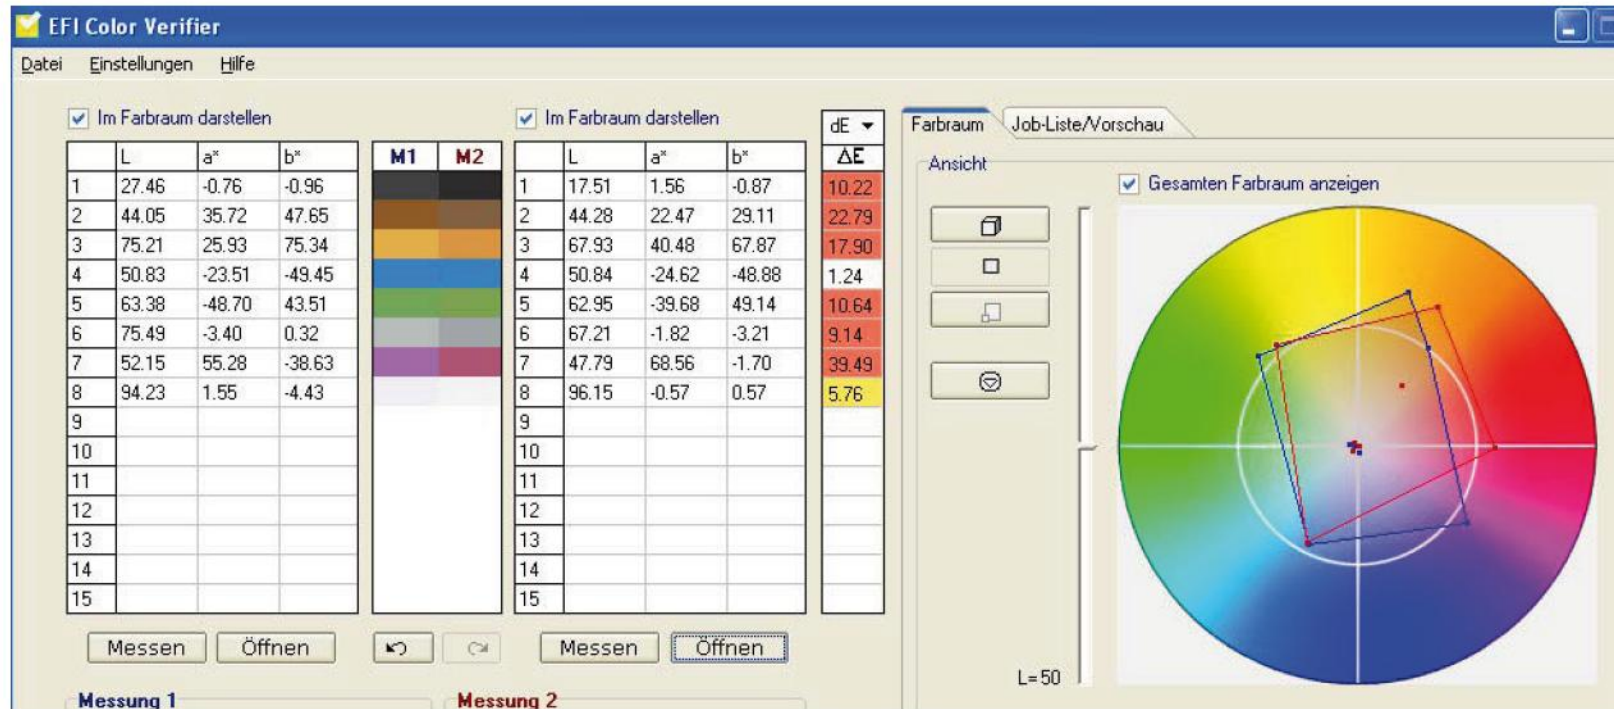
EFI Color Verifier

Datei Einstellungen Hilfe

Im Farbraum darstellen

| | L | a* | b* |
|---|---|---|---|
| 1 | 27.46 | -0.76 | -0.96 |
| 2 | 44.05 | 35.72 | 47.65 |
| 3 | 75.21 | 25.93 | 75.34 |
| 4 | 50.83 | -23.51 | -49.45 |
| 5 | 63.38 | -48.70 | 43.51 |
| 6 | 75.49 | -3.40 | 0.32 |
| 7 | 52.15 | 55.28 | -38.63 |
| 8 | 94.23 | 1.55 | -4.43 |
| 9 | | | |
| 10 | | | |
| 11 | | | |
| 12 | | | |
| 13 | | | |
| 14 | | | |
| 15 | | | |

M1 M2

Im Farbraum darstellen

| | L | a* | b* |
|---|---|---|---|
| 1 | 17.51 | 1.56 | -0.87 |
| 2 | 44.28 | 22.47 | 29.11 |
| 3 | 67.93 | 40.48 | 67.87 |
| 4 | 50.84 | -24.62 | -48.88 |
| 5 | 62.95 | -39.68 | 49.14 |
| 6 | 67.21 | -1.82 | -3.21 |
| 7 | 47.79 | 68.56 | -1.70 |
| 8 | 96.15 | -0.57 | 0.57 |
| 9 | | | |
| 10 | | | |
| 11 | | | |
| 12 | | | |
| 13 | | | |
| 14 | | | |
| 15 | | | |

dE

| ΔE |
|---|
| 10.22 |
| 22.79 |
| 17.90 |
| 1.24 |
| 10.64 |
| 9.14 |
| 39.49 |
| 5.76 |

Messen Öffnen Messen Öffnen

Messung 1 Messung 2

Farbraum Job-Liste/Vorschau

Ansicht

Gesamten Farbraum anzeigen

L=50